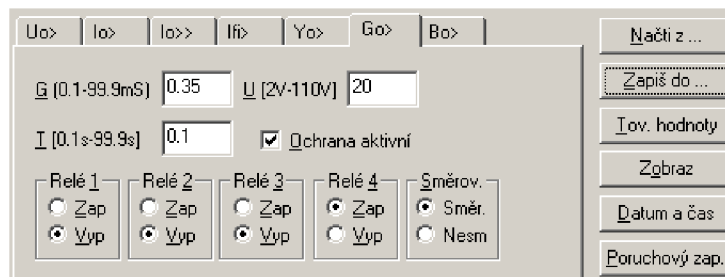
Uo> | Io> | Io>> | Ifi> | Yo> | Go> | Bo>

G (0.1-99.9mS) 0.35   U [2V-110V] 20

T [0.1s-99.9s] 0.1   Ochrana aktivní

Relé 1
Zap
Vyp

Relé 2
Zap
Vyp

Relé 3
Zap
Vyp

Relé 4
Zap
Vyp

Směrov.
Směr.
Nesm

Načti z ...
Zapiš do ...
Tov. hodnoty
Zobraz
Datum a čas
Poruchový zap.